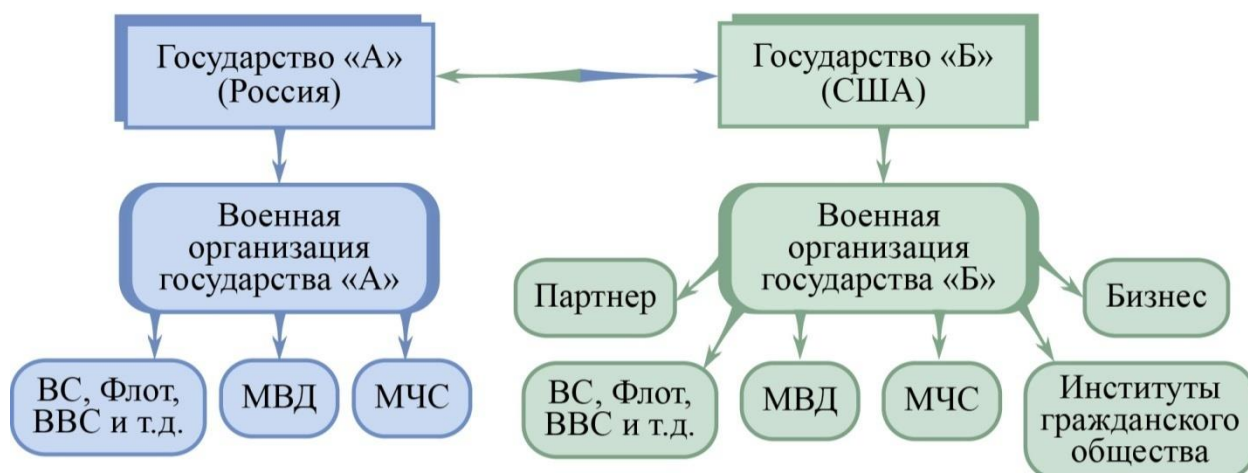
Государство «А» (Россия)

Государство «Б» (США)

Военная организация государства «А»

Военная организация государства «Б»

ВС, Флот, ВВС и т.д.

МВД

МЧС

Партнер

Бизнес

ВС, Флот, ВВС и т.д.

МВД

МЧС

Институты гражданского общества